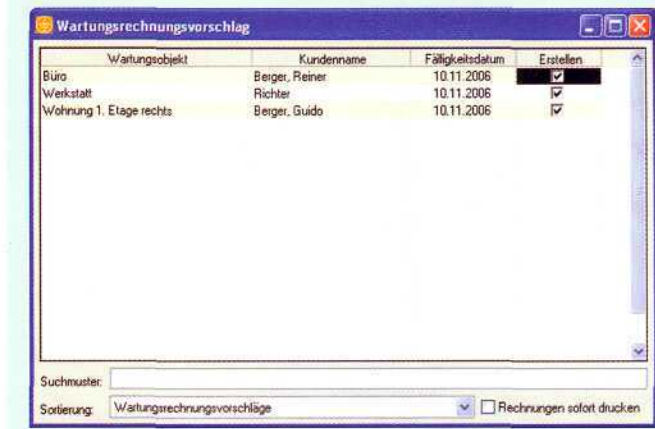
Wartungsrechnungsvorschlag

| Wartungsobjekt | Kundenname | Fälligkeitsdatum | Erstellen |
|---|---|---|---|
| Büro | Berger, Reiner | 10.11.2006 | ☑ |
| Werkstatt | Richter | 10.11.2006 | ☑ |
| Wohnung 1. Etage rechts | Berger, Guido | 10.11.2006 | ☑ |

Suchmuster:

Sortierung: Wartungsrechnungsvorschläge

☐ Rechnungen sofort drucken